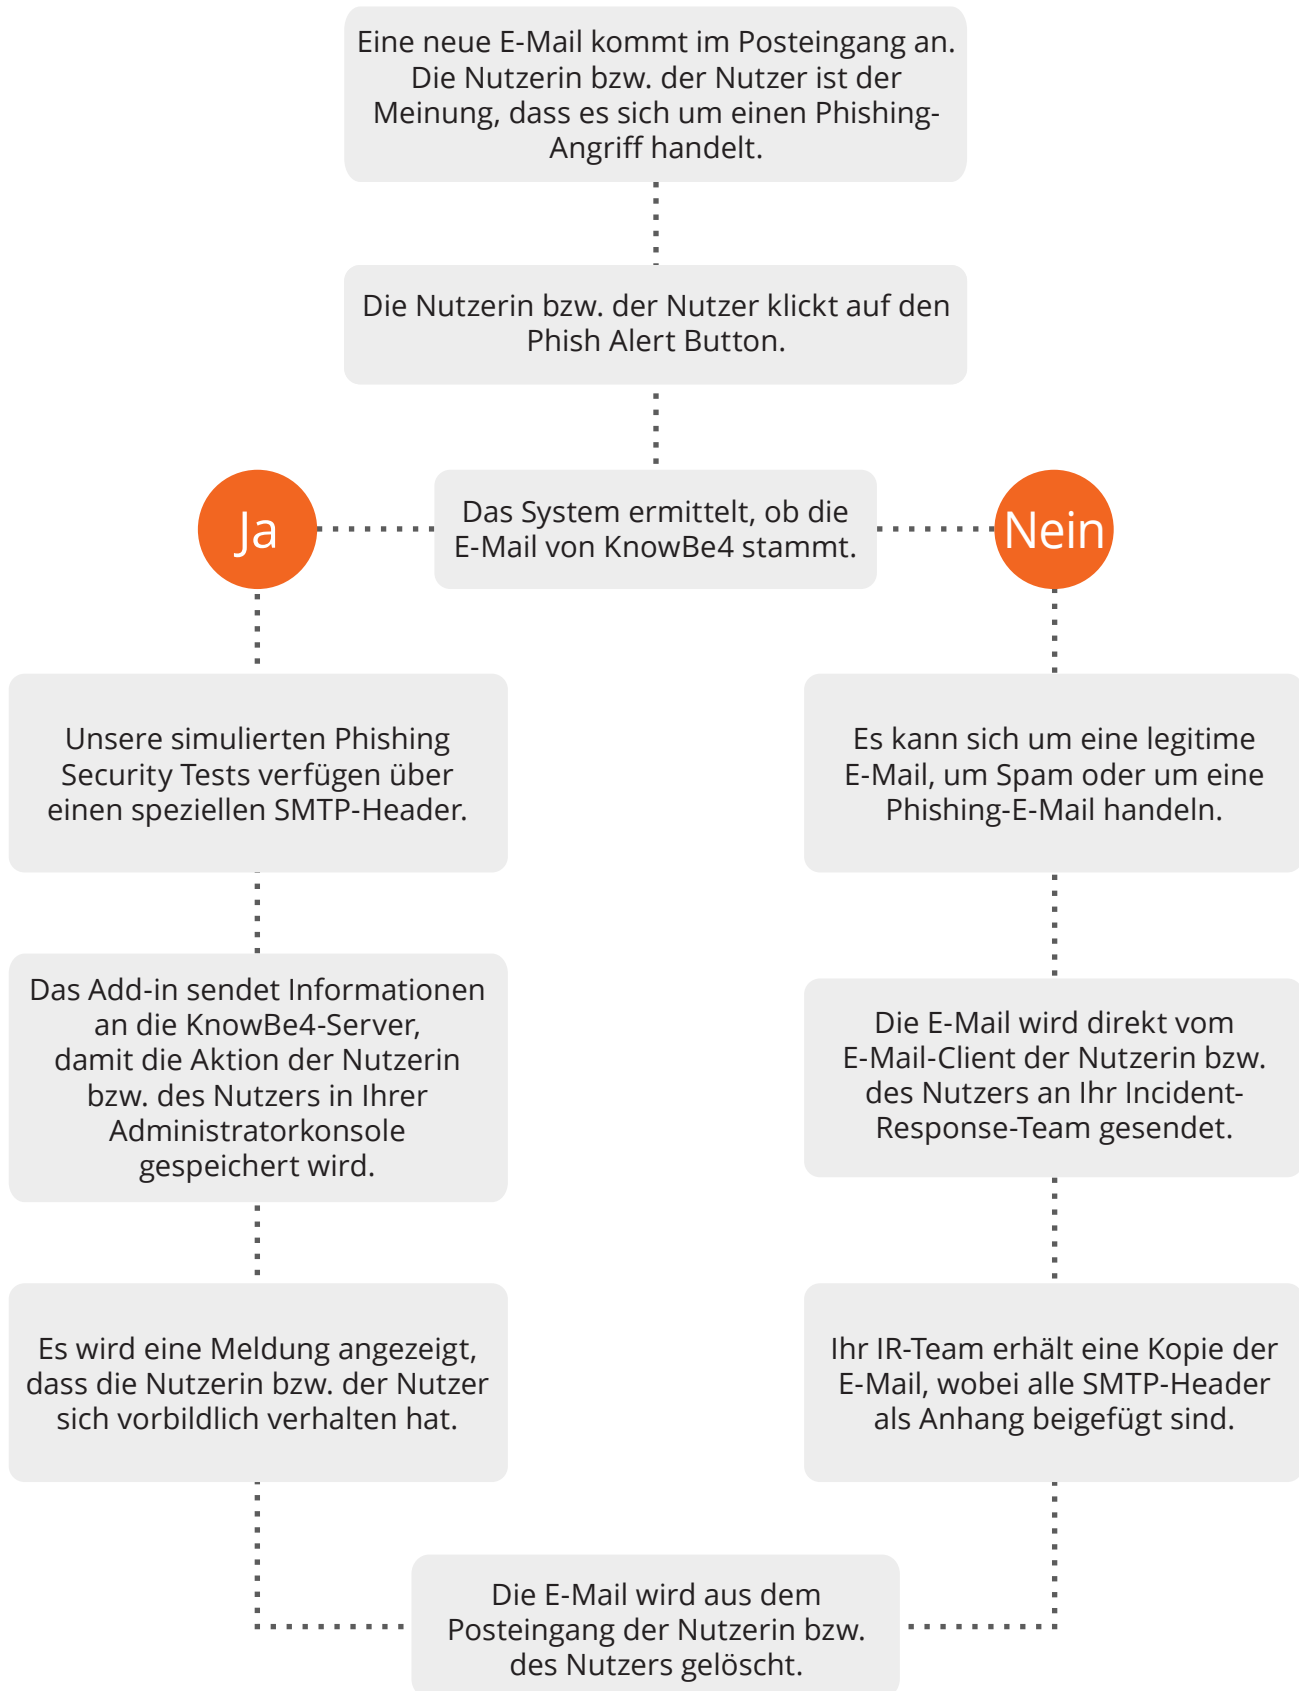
Eine neue E-Mail kommt im Posteingang an. Die Nutzerin bzw. der Nutzer ist der Meinung, dass es sich um einen Phishing-Angriff handelt.

Die Nutzerin bzw. der Nutzer klickt auf den Phish Alert Button.

Ja

Das System ermittelt, ob die E-Mail von KnowBe4 stammt.

Nein

Unsere simulierten Phishing Security Tests verfügen über einen speziellen SMTP-Header.

Das Add-in sendet Informationen an die KnowBe4-Server, damit die Aktion der Nutzerin bzw. des Nutzers in Ihrer Administratorkonsole gespeichert wird.

Es wird eine Meldung angezeigt, dass die Nutzerin bzw. der Nutzer sich vorbildlich verhalten hat.

Es kann sich um eine legitime E-Mail, um Spam oder um eine Phishing-E-Mail handeln.

Die E-Mail wird direkt vom E-Mail-Client der Nutzerin bzw. des Nutzers an Ihr Incident-Response-Team gesendet.

Ihr IR-Team erhält eine Kopie der E-Mail, wobei alle SMTP-Header als Anhang beigefügt sind.

Die E-Mail wird aus dem Posteingang der Nutzerin bzw. des Nutzers gelöscht.